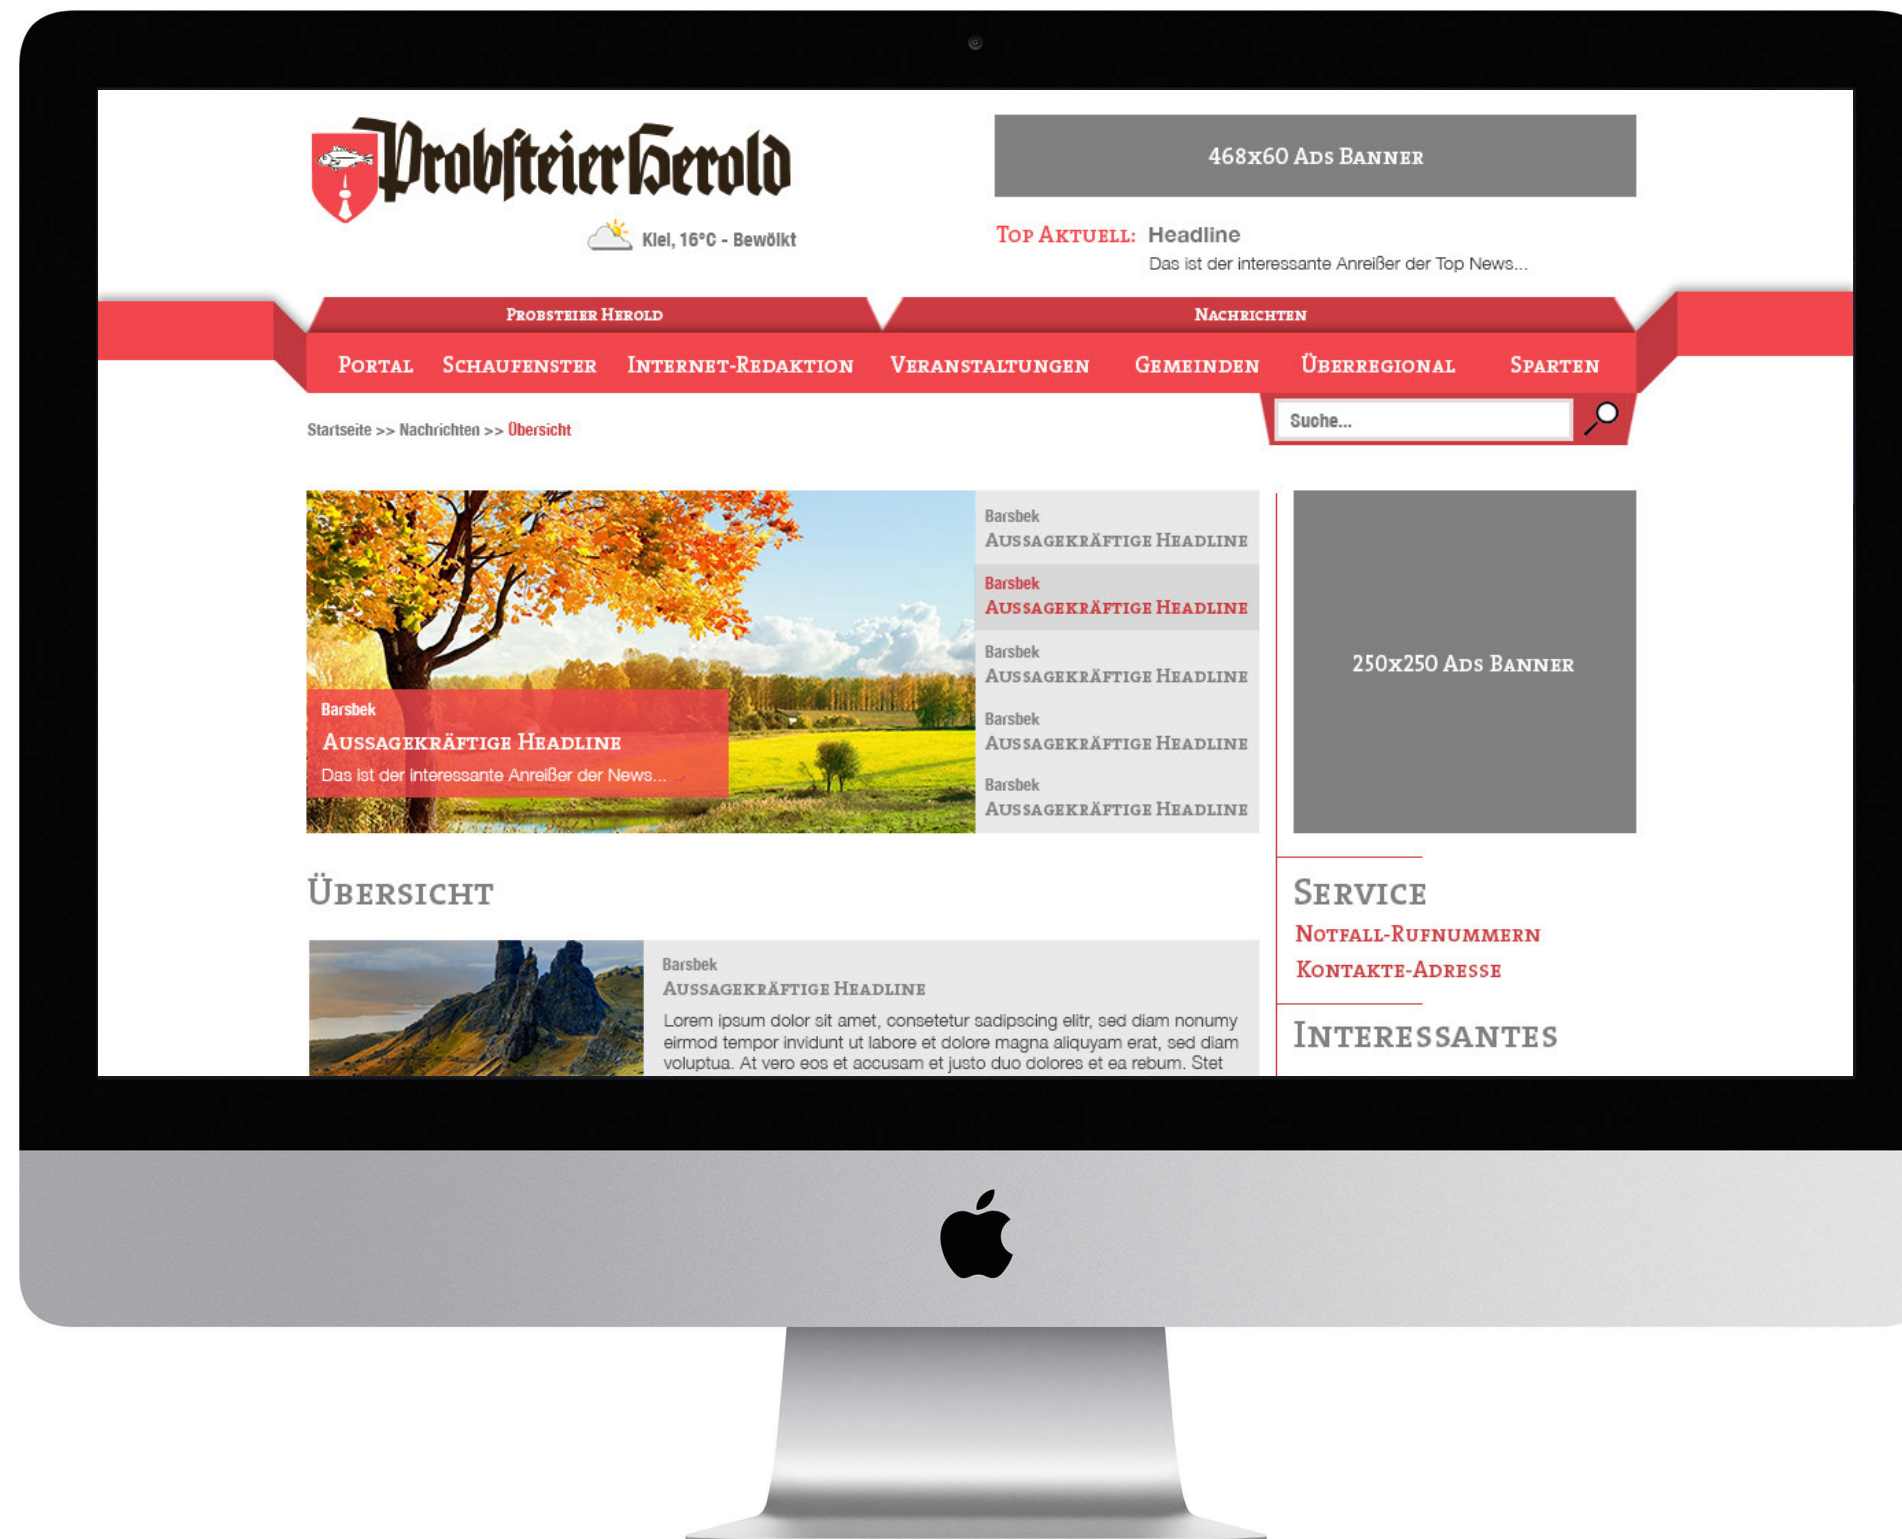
Probsteier Herold

Kiel, 16°C - Bewölkt

468x60 Ads Banner

Top Aktuell: Headline
Das ist der interessante Anreißer der Top News...

Probsteier Herold

Nachrichten

Portal Schaufenster Internet-Redaktion Veranstaltungen Gemeinden Überregional Sparten

Startseite >> Nachrichten >> Übersicht

Suche...

Barsbek
Aussagekräftige Headline
Das ist der interessante Anreißer der News...

Barsbek
Aussagekräftige Headline

Barsbek
Aussagekräftige Headline

Barsbek
Aussagekräftige Headline

Barsbek
Aussagekräftige Headline

Barsbek
Aussagekräftige Headline

250x250 Ads Banner

Übersicht

Barsbek
Aussagekräftige Headline
Lorem ipsum dolor sit amet, consetetur sadipscing elitr, sed diam nonumy eirmod tempor invidunt ut labore et dolore magna aliquyam erat, sed diam voluptua. At vero eos et accusam et justo duo dolores et ea rebum. Stet

Service
Notfall-Rufnummern
Kontakte-Adresse

Interessantes